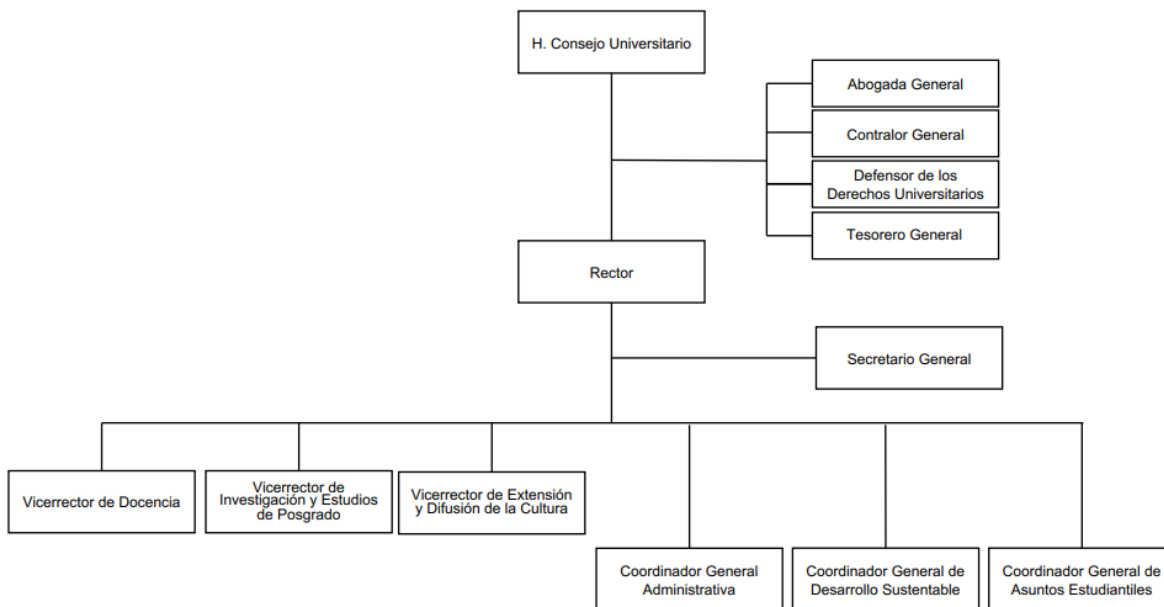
H. Consejo Universitario

Abogada General

Contralor General

Defensor de los Derechos Universitarios

Tesorero General

Rector

Secretario General

Vicerrector de Docencia

Vicerrector de Investigación y Estudios de Posgrado

Vicerrector de Extensión y Difusión de la Cultura

Coordinador General Administrativa

Coordinador General de Desarrollo Sustentable

Coordinador General de Asuntos Estudiantiles